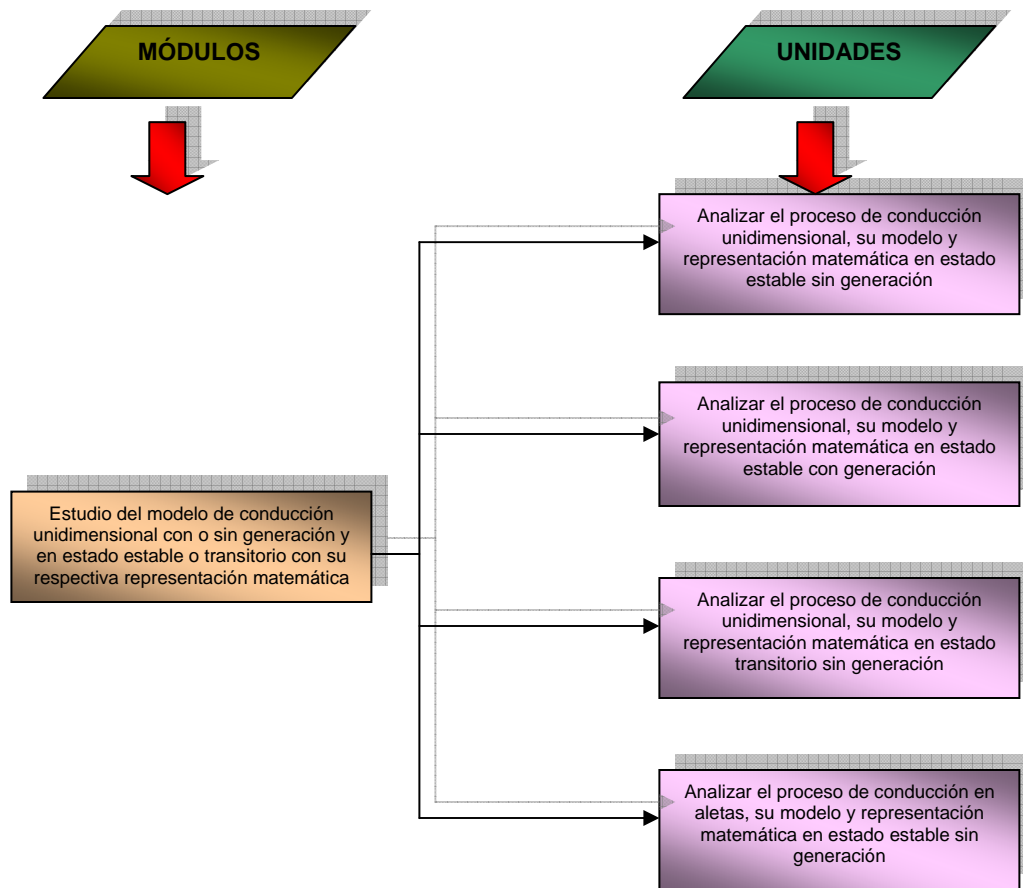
MÓDULOS

UNIDADES

Estudio del modelo de conducción unidimensional con o sin generación y en estado estable o transitorio con su respectiva representación matemática

Analizar el proceso de conducción unidimensional, su modelo y representación matemática en estado estable sin generación

Analizar el proceso de conducción unidimensional, su modelo y representación matemática en estado estable con generación

Analizar el proceso de conducción unidimensional, su modelo y representación matemática en estado transitorio sin generación

Analizar el proceso de conducción en aletas, su modelo y representación matemática en estado estable sin generación